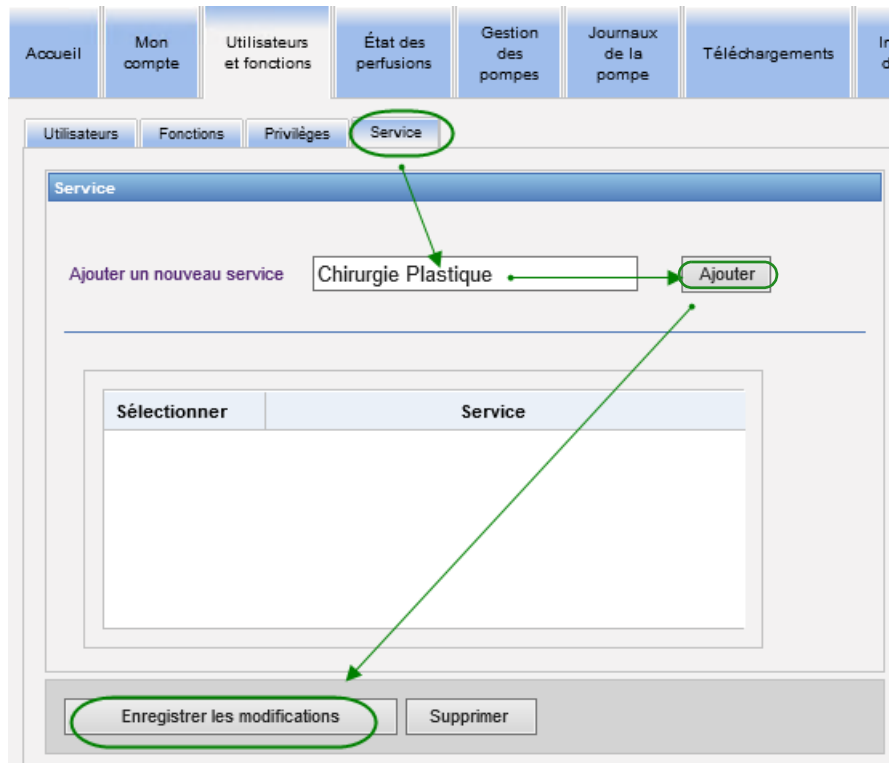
Accueil | Mon compte | Utilisateurs et fonctions | État des perfusions | Gestion des pompes | Journaux de la pompe | Téléchargements | I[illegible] d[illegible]

Utilisateurs | Fonctions | Privilèges | Service

Service

Ajouter un nouveau service
Chirurgie Plastique
Ajouter

| Sélectionner | Service |
|---|---|

Enregistrer les modifications
Supprimer